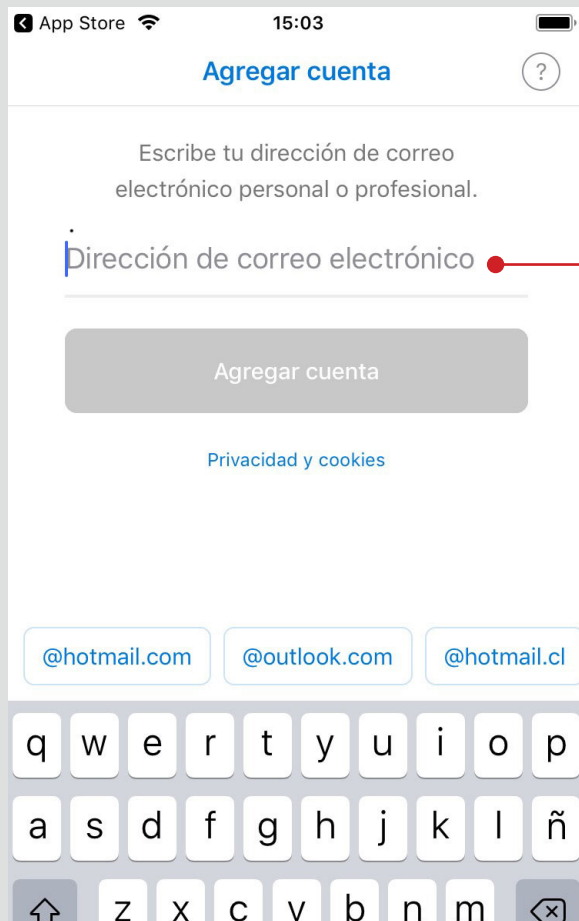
App Store 15:03

Agregar cuenta ?

Escribe tu dirección de correo electrónico personal o profesional.

Dirección de correo electrónico

Agregar cuenta

Privacidad y cookies

@hotmail.com @outlook.com @hotmail.cl

q w e r t y u i o p
a s d f g h j k l ñ
z x c v b n m